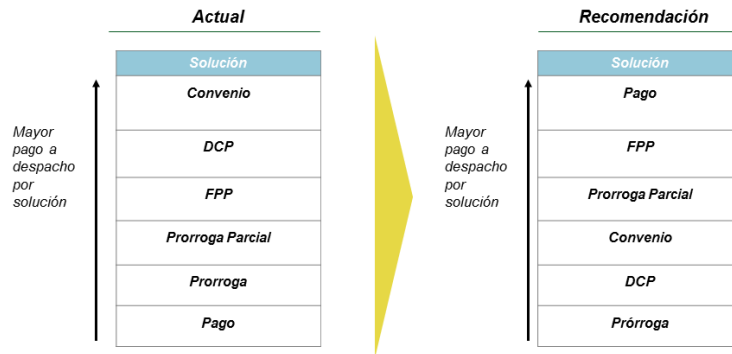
Actual

Mayor pago a despacho por solución

| Solución |
|---|
| Convenio |
| DCP |
| FPP |
| Prorroga Parcial |
| Prorroga |
| Pago |

Recomendación

Mayor pago a despacho por solución

| Solución |
|---|
| Pago |
| FPP |
| Prorroga Parcial |
| Convenio |
| DCP |
| Prórroga |